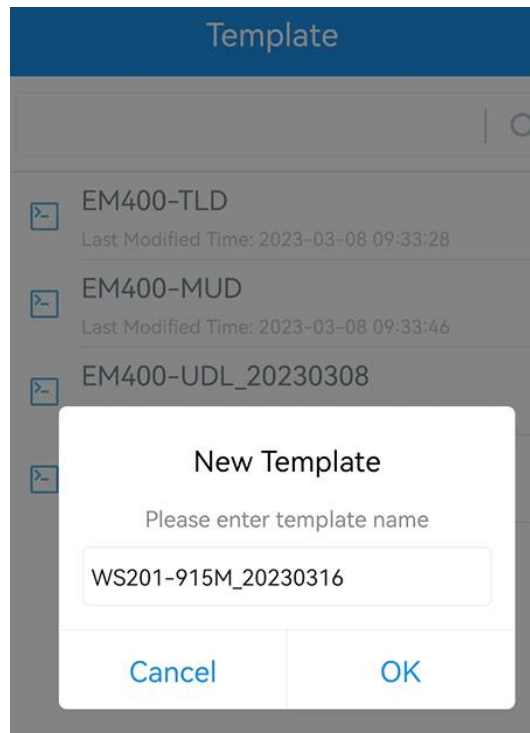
Template

EM400-TLD
Last Modified Time: 2023-03-08 09:33:28

EM400-MUD
Last Modified Time: 2023-03-08 09:33:46

EM400-UDL_20230308

New Template

Please enter template name

WS201-915M_20230316

Cancel

OK